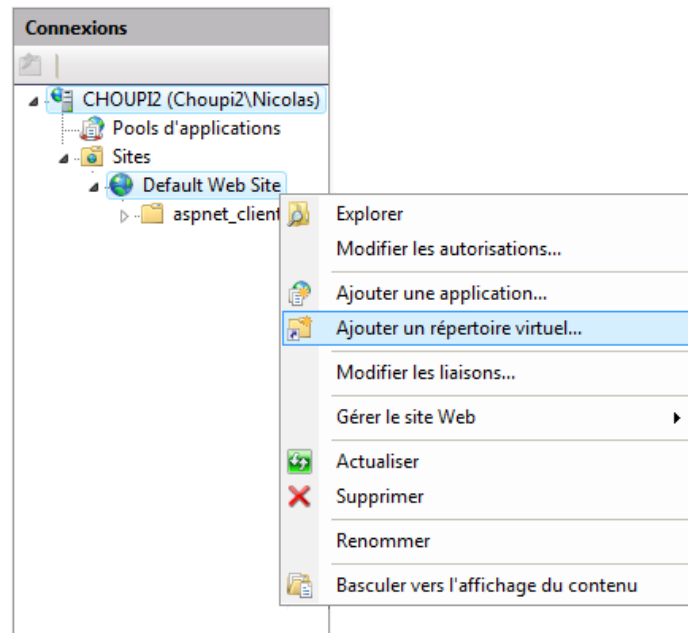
Connexions

CHOUPI2 (Choupi2\Nicolas)
Pools d'applications
Sites
Default Web Site
aspnet_client

Explorer
Modifier les autorisations...
Ajouter une application...
Ajouter un répertoire virtuel...
Modifier les liaisons...
Gérer le site Web
Actualiser
Supprimer
Renommer
Basculer vers l'affichage du contenu